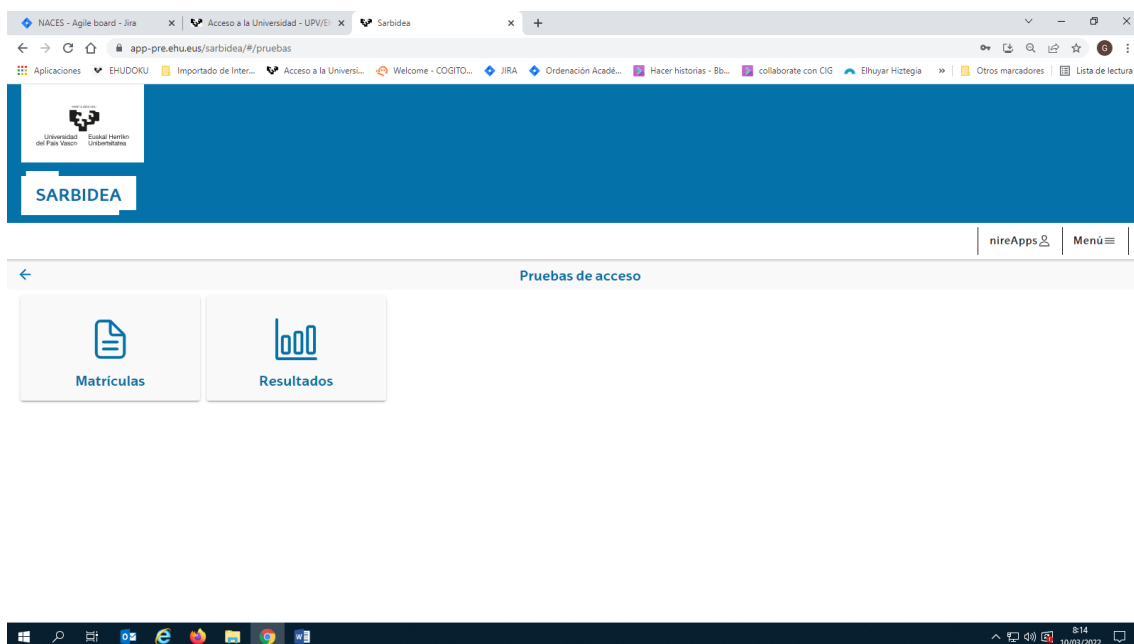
NACES - Agile board - Jira ×
Acceso a la Universidad - UPV/E ×
Sarbidea ×
+

app-pre.ehu.eus/sarbidea/#/pruebas

Aplicaciones EHUDOKU Importado de Inter... Acceso a la Universi... Welcome - COGITO... JIRA Ordenación Acadé... Hacer historias - Bb... collaborate con CIG Elhuyar Hiztegia » Otros marcadores Lista de lectura

Universidad del País Vasco Euskal Herriko Unibertsitatea

SARBIDEA

nireApps
Menú

Pruebas de acceso

Matrículas

Resultados

8:14
10/03/2022